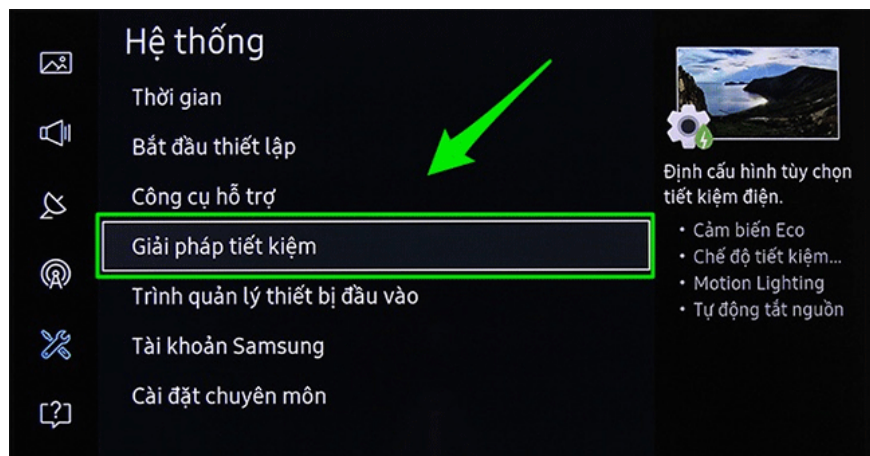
Hệ thống

Thời gian

Bắt đầu thiết lập

Công cụ hỗ trợ

Giải pháp tiết kiệm

Trình quản lý thiết bị đầu vào

Tài khoản Samsung

Cài đặt chuyên môn

Định cấu hình tùy chọn tiết kiệm điện.

• Cảm biến Eco
• Chế độ tiết kiệm...
• Motion Lighting
• Tự động tắt nguồn